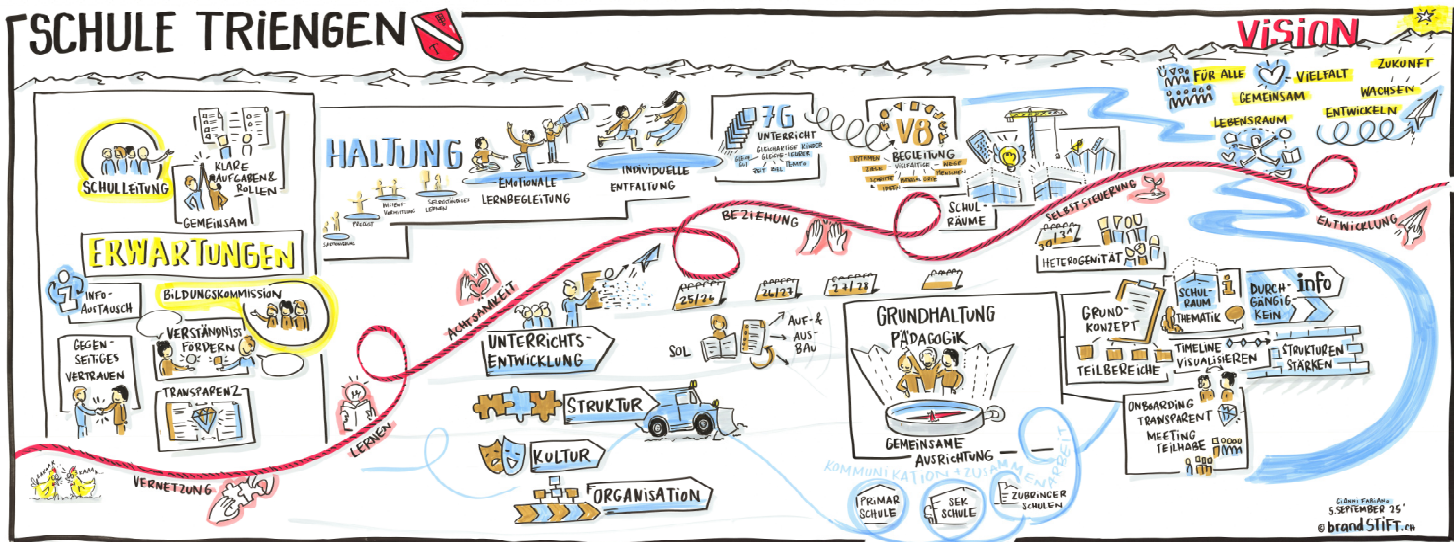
SCHULE TRIENGEN

VISION

FÜR ALLE

VIELFALT

ZUKUNFT

GEMEINSAM

WACHSEN

LEBENSRAUM

ENTWICKELN

SCHULLEITUNG

KLARE AUFGABEN & ROLLEN

GEMEINSAM

ERWARTUNGEN

INFO-AUSTAUSCH

BILDUNGSKOMMISSION

GEGEN-SEITIGES VERTRAUEN

VERSTÄNDNISS FÖRDERN

TRANSPARENZ

HALTUNG

PROJEKT

WISSENS-VERMITTLUNG

SELBSTSTÄNDIGES LERNEN

EMOTIONALE LERNBEGLEITUNG

INDIVIDUELLE ENTFALTUNG

7G UNTERRICHT

GLEICHARTIGE KINDER GLEICHE LEHRER GLEICHES TEMPO GLEICHE ZEIT ZIEL

V8 BEGLEITUNG

RHYTHMEN ZIELE SCHRITTE ORTE VIELFÄLTIGE WEGE

SCHUL-RÄUME

SELBSTSTEUERUNG

ENTWICKLUNG

BEZIEHUNG

ACHTSAMKEIT

HETEROGENITÄT

25/26

26/27

27/28

UNTERRICHTS-ENTWICKLUNG

SOL

AUF- & AUSBAU

GRUNDHALTUNG PÄDAGOGIK

GRUND-KONZEPT

TEILBEREICHE

SCHUL-RAUM

THEMATIK

DURCH-GÄNGIG-KEIN

info

TIMELINE VISUALISIEREN

STRUKTUREN STÄRKEN

LERNEN

STRUKTUR

KULTUR

ORGANISATION

GEMEINSAME AUSRICHTUNG

ONBOARDING TRANSPARENT

MEETING TEILHABE

KOMMUNIKATION + ZUSAMMENARBEIT

PRIMAR SCHULE

SEK SCHULE

ZUBRINGER SCHULEN

VERNETZUNG

GIANNI FABIANO
5. SEPTEMBER 25'
© brandSTIFT.ch